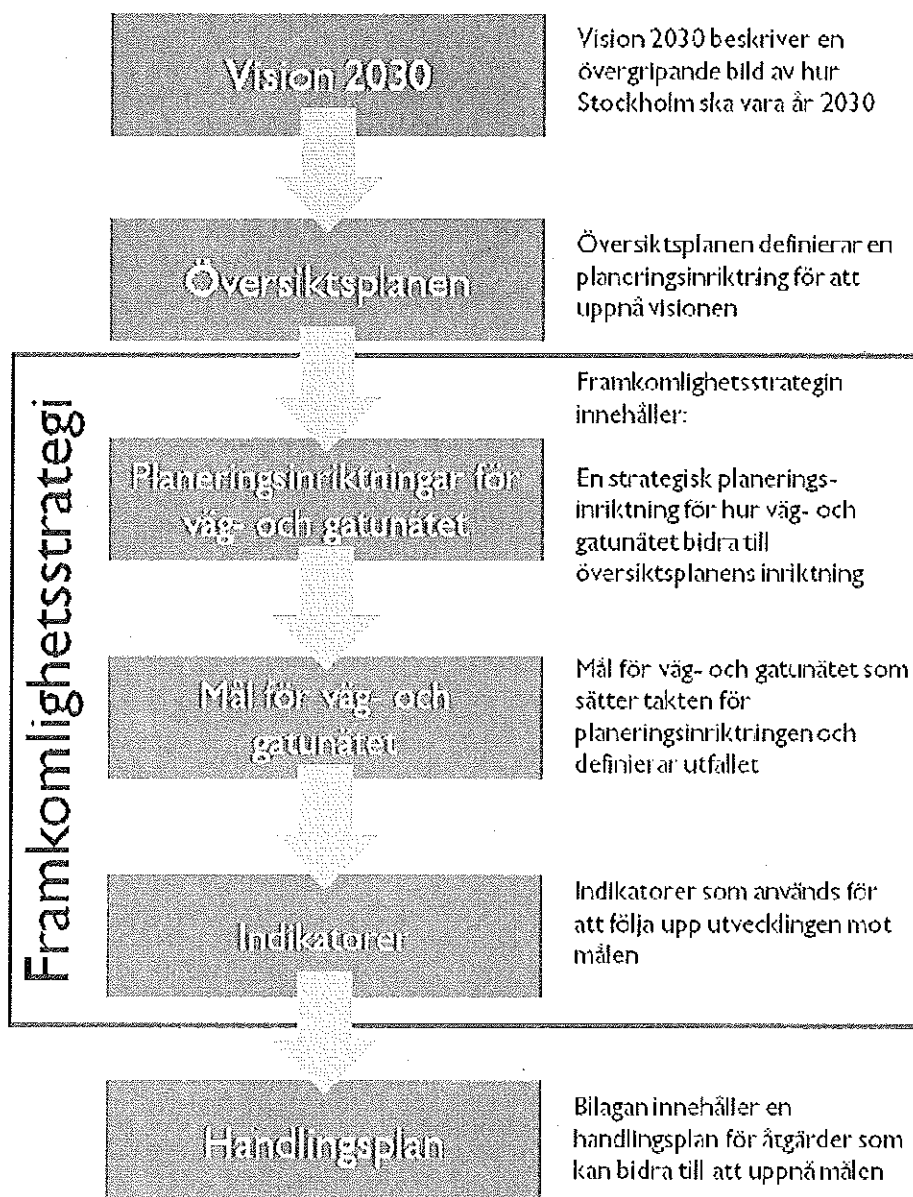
Vision 2030

Vision 2030 beskriver en övergripande bild av hur Stockholm ska vara år 2030

Översiktsplanen

Översiktsplanen definierar en planeringsinriktning för att uppnå visionen

Framkomlighetsstrategi

Framkomlighetsstrategin innehåller:

Planeringsinriktningar för väg- och gatunätet

En strategisk planeringsinriktning för hur väg- och gatunätet bidra till översiktsplanens inriktning

Mål för väg- och gatunätet

Mål för väg- och gatunätet som sätter takten för planeringsinriktringen och definierar utfallet

Indikatorer

Indikatorer som används för att följa upp utvecklingen mot målen

Handlingsplan

Bilagan innehåller en handlingsplan för åtgärder som kan bidra till att uppnå målen